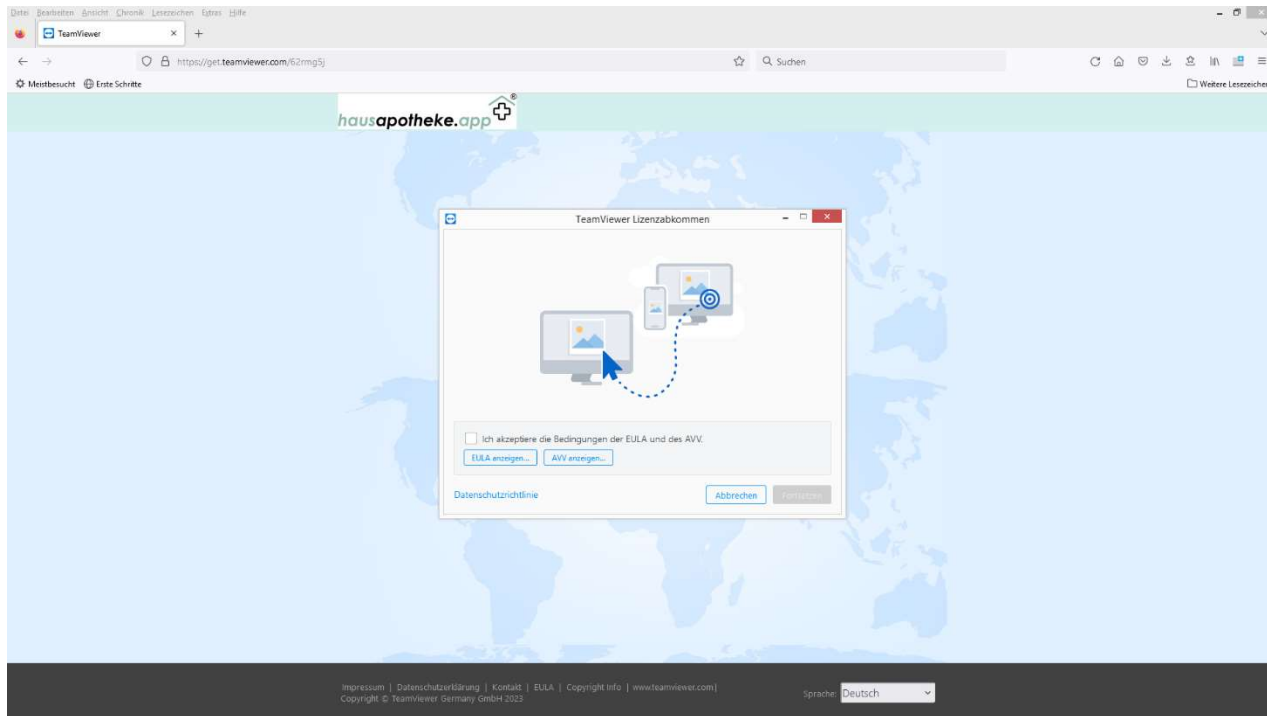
Datei Bearbeiten Ansicht Chronik Lesezeichen Extras Hilfe

TeamViewer

https://get.teamviewer.com/62rmg5j

Suchen

Meistbesucht Erste Schritte

Weitere Lesezeichen

hausapotheke.app®

TeamViewer Lizenzabkommen

Ich akzeptiere die Bedingungen der EULA und des AVV.

EULA anzeigen... AVV anzeigen...

Datenschutzrichtlinie

Abbrechen Fortsetzen

Impressum | Datenschutzerklärung | Kontakt | EULA | Copyright Info | www.teamviewer.com|
Copyright © TeamViewer Germany GmbH 2023

Sprache: Deutsch